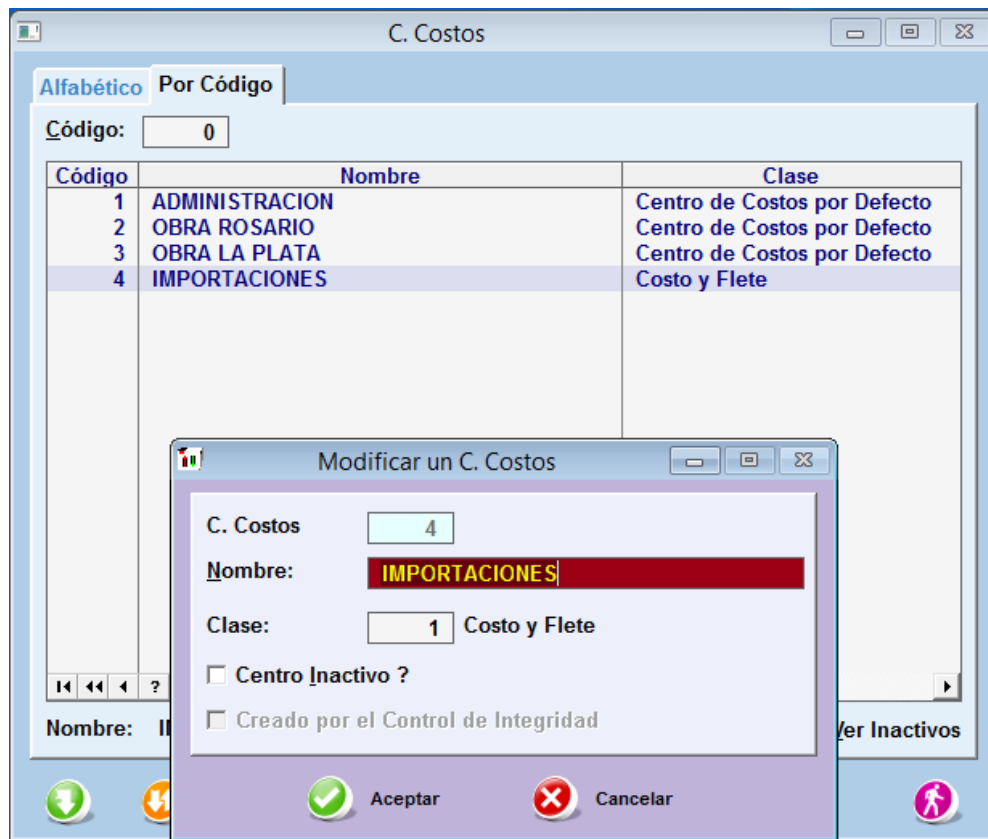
C. Costos

Alfabético Por Código

Código: 0

| Código | Nombre | Clase |
|---|---|---|
| 1 | ADMINISTRACION | Centro de Costos por Defecto |
| 2 | OBRA ROSARIO | Centro de Costos por Defecto |
| 3 | OBRA LA PLATA | Centro de Costos por Defecto |
| 4 | IMPORTACIONES | Costo y Flete |

?

Nombre: I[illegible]

Ver Inactivos

Modificar un C. Costos

C. Costos 4

Nombre: IMPORTACIONES

Clase: 1 Costo y Flete

☐ Centro Inactivo ?

☐ Creado por el Control de Integridad

Aceptar

Cancelar